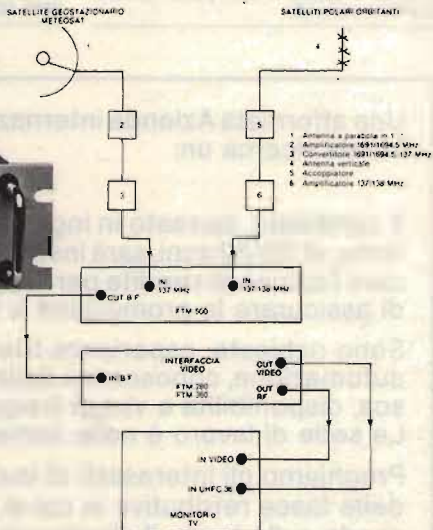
SATELLITE GEOSTAZIONARIO METEOSAT

SATELLITI POLARI ORBITANTI

1

4

2

5

3

6

1 Antenna a parabola m 1
2 Amplificatore 1691/1694.5 MHz
3 Convertitore 1691/1694.5 137 MHz
4 Antenna verticale
5 Accoppiatore
6 Amplificatore 137/138 MHz

Una affermata Azienda internazionale cerca un

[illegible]

OUT B F

IN 137 MHz

IN 137 138 MHz

FTM 500

INTERFACCIA VIDEO

FTM 280
FTM 360

IN B F

OUT VIDEO

OUT RF

IN VIDEO

IN UHFC 36

MONITOR o TV